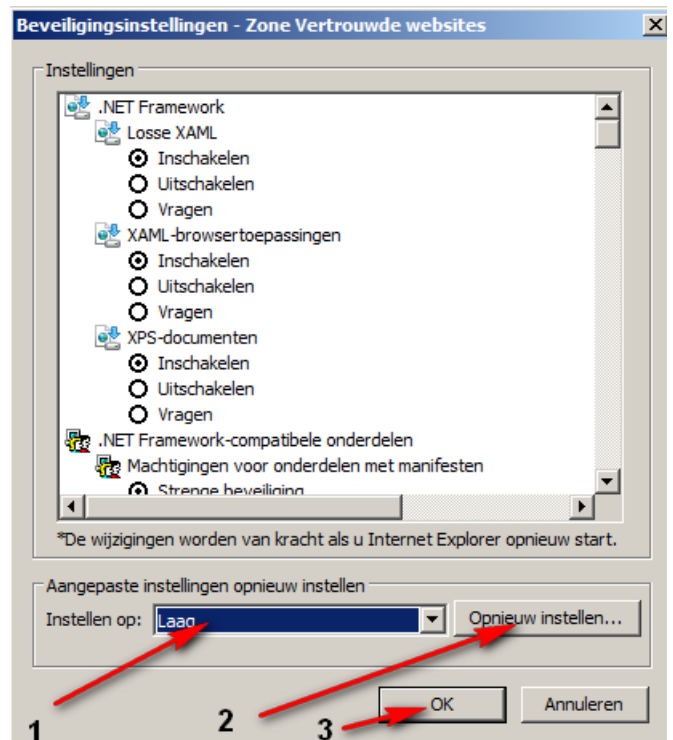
Beveiligingsinstellingen - Zone Vertrouwde websites

Instellingen

.NET Framework
Losse XAML
Inschakelen
Uitschakelen
Vragen
XAML-browsertoepassingen
Inschakelen
Uitschakelen
Vragen
XPS-documenten
Inschakelen
Uitschakelen
Vragen
.NET Framework-compatibele onderdelen
Machtigingen voor onderdelen met manifesten
Strenge beveiliging

*De wijzigingen worden van kracht als u Internet Explorer opnieuw start.

Aangepaste instellingen opnieuw instellen
Instellen op: Laag
Opnieuw instellen...

OK
Annuleren

1
2
3